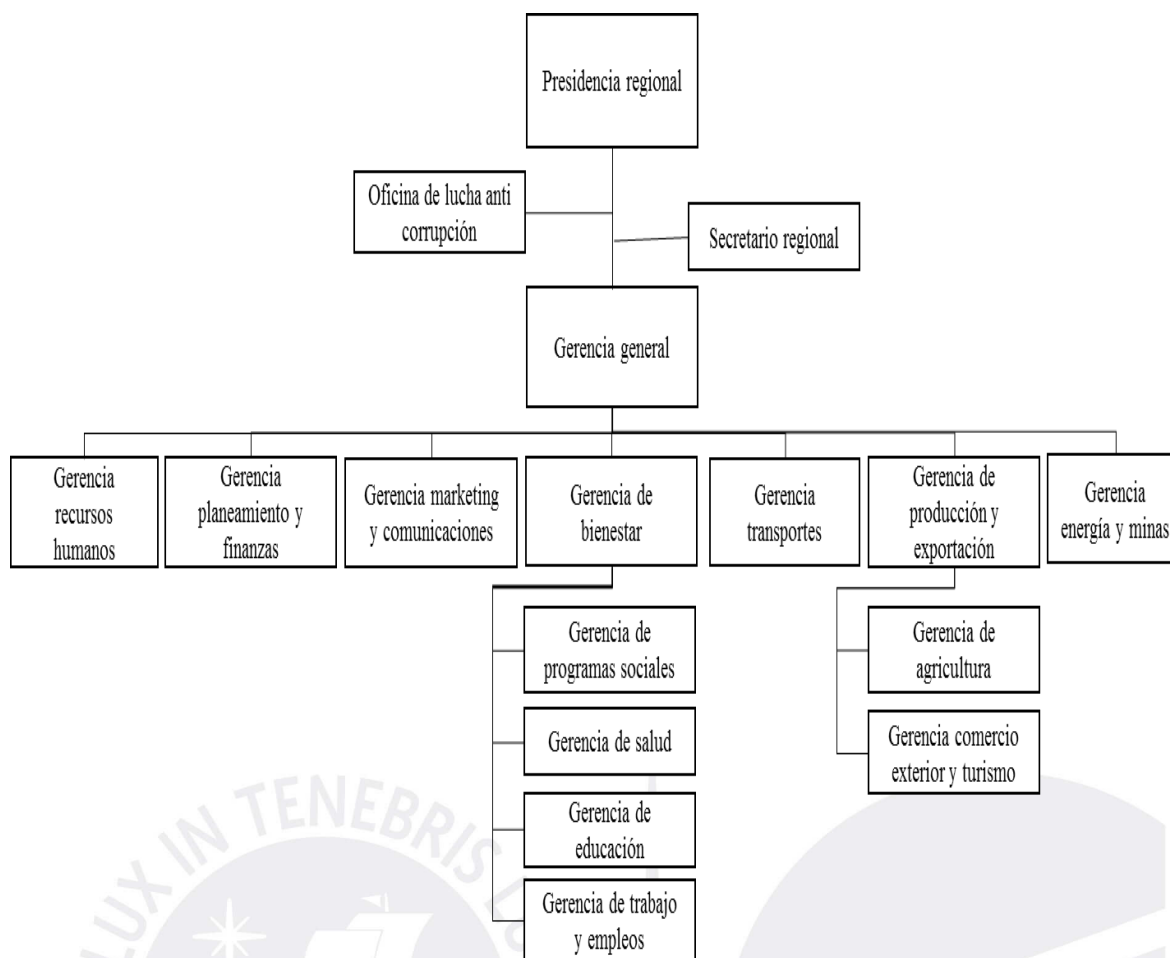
Presidencia regional

Oficina de lucha anti corrupción

Secretario regional

Gerencia general

Gerencia recursos humanos

Gerencia planeamiento y finanzas

Gerencia marketing y comunicaciones

Gerencia de bienestar

Gerencia transportes

Gerencia de producción y exportación

Gerencia energía y minas

Gerencia de programas sociales

Gerencia de salud

Gerencia de educación

Gerencia de trabajo y empleos

Gerencia de agricultura

Gerencia comercio exterior y turismo

LUX IN TENEBRIS